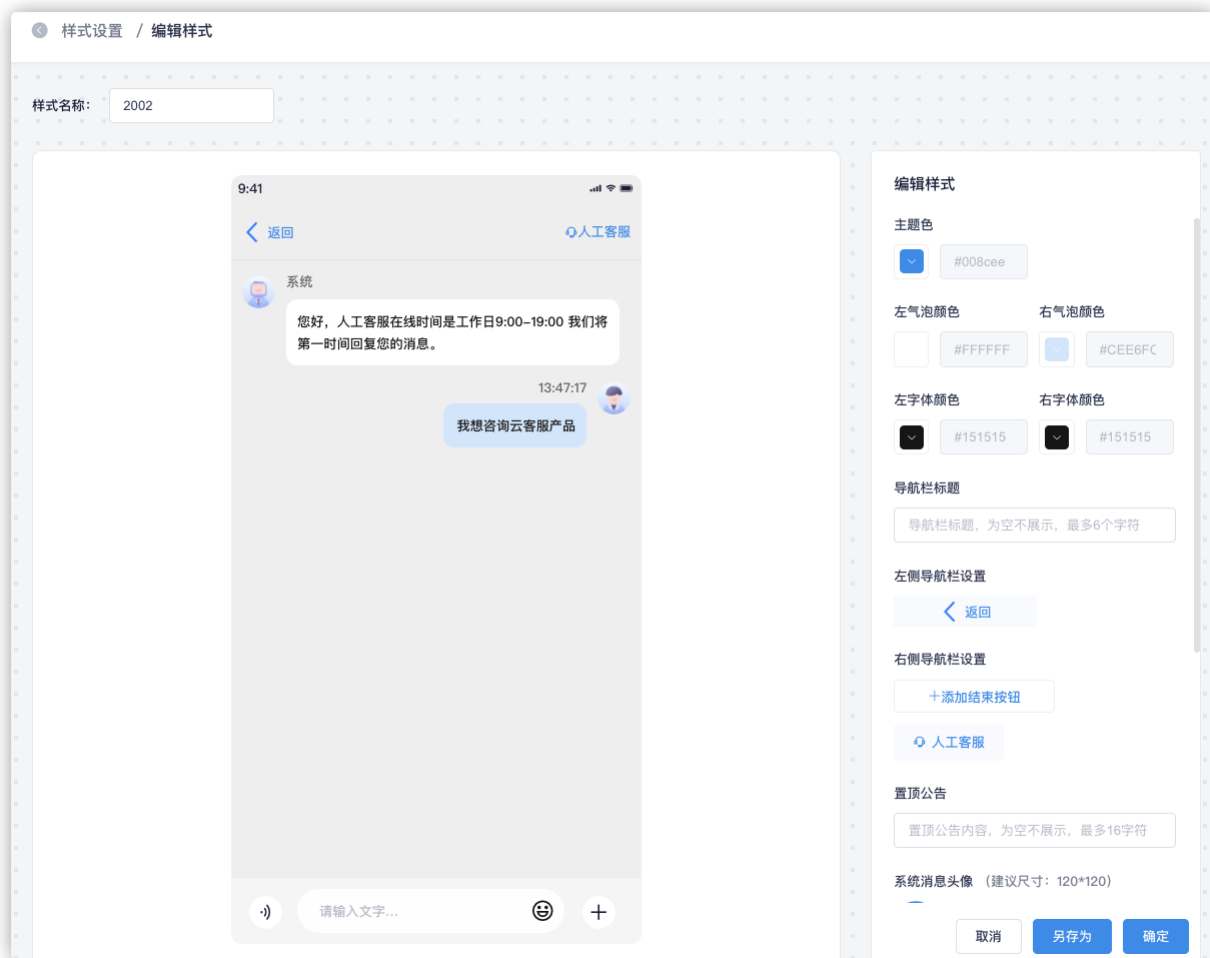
样式设置 / 编辑样式

样式名称: 2002

9:41

返回

人工客服

系统

您好，人工客服在线时间是工作日9:00-19:00 我们将第一时间回复您的消息。

13:47:17

我想咨询云客服产品

请输入文字...

编辑样式

主题色

#008cee

左气泡颜色

#FFFFFF

右气泡颜色

#CEE6FC

左字体颜色

#151515

右字体颜色

#151515

导航栏标题

导航栏标题，为空不展示，最多6个字符

左侧导航栏设置

返回

右侧导航栏设置

+添加结束按钮

人工客服

置顶公告

置顶公告内容，为空不展示，最多16字符

系统消息头像 （建议尺寸：120*120）

取消

另存为

确定